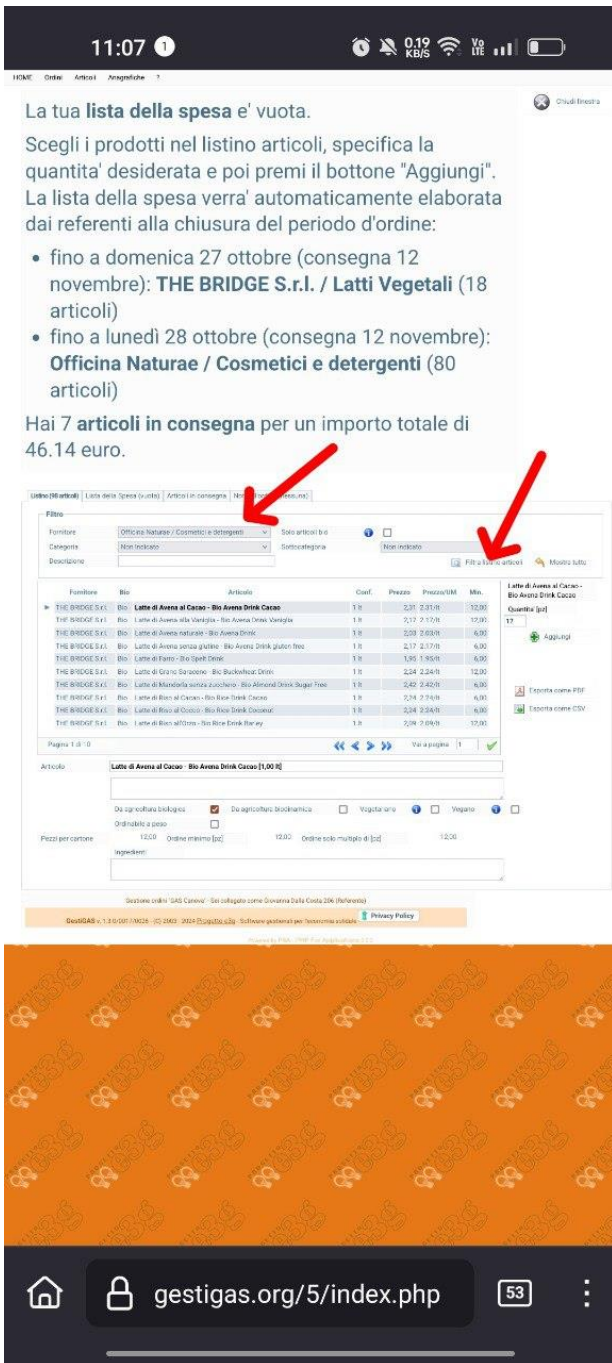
11:07 1

0,19 KB/S

HOME Ordini Articoli Anagrafiche ?

Chiudi finestra

La tua **lista della spesa** e' vuota.

Scegli i prodotti nel listino articoli, specifica la quantita' desiderata e poi premi il bottone "Aggiungi". La lista della spesa verra' automaticamente elaborata dai referenti alla chiusura del periodo d'ordine:

- fino a domenica 27 ottobre (consegna 12 novembre): **THE BRIDGE S.r.l. / Latti Vegetali** (18 articoli)
- fino a lunedì 28 ottobre (consegna 12 novembre): **Officina Naturae / Cosmetici e detergenti** (80 articoli)

Hai 7 **articoli in consegna** per un importo totale di 46.14 euro.

Listino (98 articoli) | Lista della Spesa (vuota) | Articoli in consegna | No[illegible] (nessuna)

Filtro

Fornitore: Officina Naturae / Cosmetici e detergenti | Solo articoli bio
Categoria: Non indicato | Sottocategoria: Non indicato
Descrizione | Filtra listino articoli | Mostra tutto

| Fornitore | Bio | Articolo | Conf. | Prezzo | Prezzo/UM | Min. |
|---|---|---|---|---|---|---|
| THE BRIDGE S.r.l. | Bio | Latte di Avena al Cacao - Bio Avena Drink Cacao | 1 lt | 2,31 | 2,31/lt | 12,00 |
| THE BRIDGE S.r.l. | Bio | Latte di Avena alla Vaniglia - Bio Avena Drink Vaniglia | 1 lt | 2,17 | 2,17/lt | 12,00 |
| THE BRIDGE S.r.l. | Bio | Latte di Avena naturale - Bio Avena Drink | 1 lt | 2,03 | 2,03/lt | 6,00 |
| THE BRIDGE S.r.l. | Bio | Latte di Avena senza glutine - Bio Avena Drink gluten free | 1 lt | 2,17 | 2,17/lt | 6,00 |
| THE BRIDGE S.r.l. | Bio | Latte di Farro - Bio Spelt Drink | 1 lt | 1,95 | 1,95/lt | 6,00 |
| THE BRIDGE S.r.l. | Bio | Latte di Grano Saraceno - Bio Buckwheat Drink | 1 lt | 2,24 | 2,24/lt | 12,00 |
| THE BRIDGE S.r.l. | Bio | Latte di Mandorla senza zucchero - Bio Almond Drink Sugar Free | 1 lt | 2,42 | 2,42/lt | 6,00 |
| THE BRIDGE S.r.l. | Bio | Latte di Riso al Cacao - Bio Rice Drink Cacao | 1 lt | 2,24 | 2,24/lt | 6,00 |
| THE BRIDGE S.r.l. | Bio | Latte di Riso al Cocco - Bio Rice Drink Coconut | 1 lt | 2,24 | 2,24/lt | 6,00 |
| THE BRIDGE S.r.l. | Bio | Latte di Riso all'Orzo - Bio Rice Drink Barley | 1 lt | 2,39 | 2,09/lt | 12,00 |

Latte di Avena al Cacao - Bio Avena Drink Cacao
Quantita' [pz]
12
Aggiungi
Esporta come PDF
Esporta come CSV

Pagina 1 di 10 | Vai a pagina 1

Articolo: Latte di Avena al Cacao - Bio Avena Drink Cacao [1,00 lt]

Da agricoltura biologica | Da agricoltura biodinamica | Vegetariano | Vegano
Ordinabile a peso
Pezzi per cartone 12,00 Ordine minimo [pz] 12,00 Ordine solo multiplo di [pz] 12,00
Ingredienti

Gestione ordini 'GAS Canevo' - Sei collegato come Giovanna Dalla Costa 206 (Referente)
GestiGAS v. 1.3.0-007-10026 - (C) 2003 - 2024 Progetto e3g - Software gestionali per l'economia solidale | Privacy Policy
Powered by PHA / PHP For Applications 1.3.0

gestigas.org/5/index.php

53